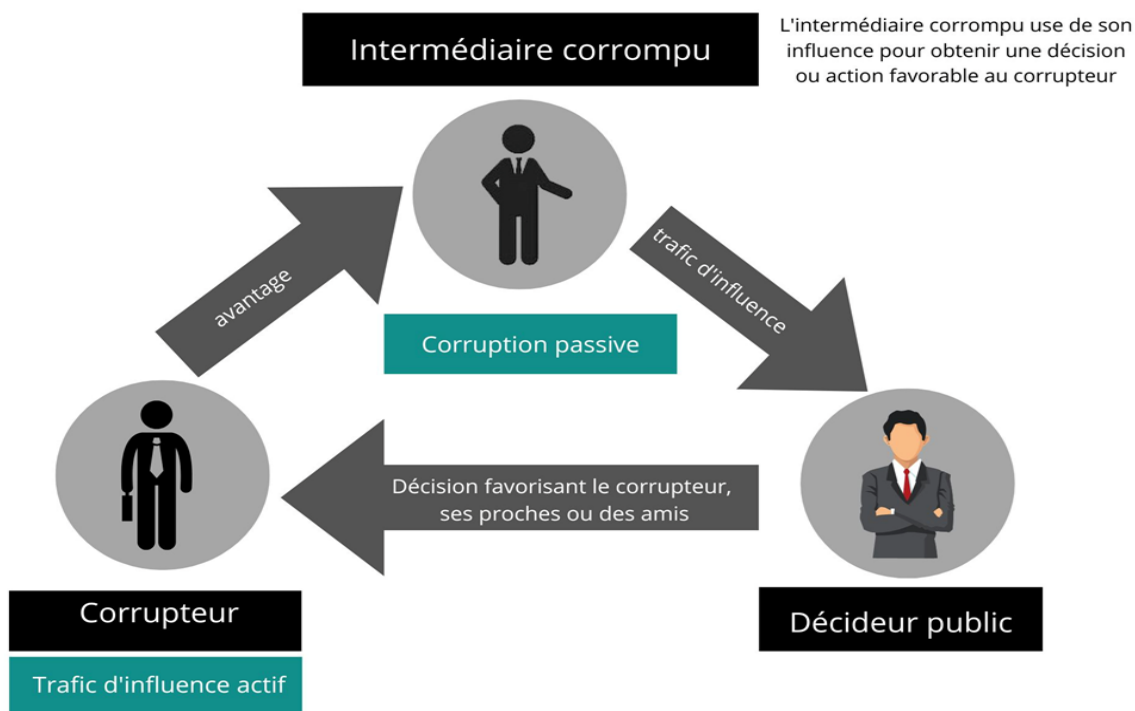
Intermédiaire corrompu

L'intermédiaire corrompu use de son influence pour obtenir une décision ou action favorable au corrupteur

avantage

trafic d'influence

Corruption passive

Décision favorisant le corrupteur, ses proches ou des amis

Corrupteur

Trafic d'influence actif

Décideur public